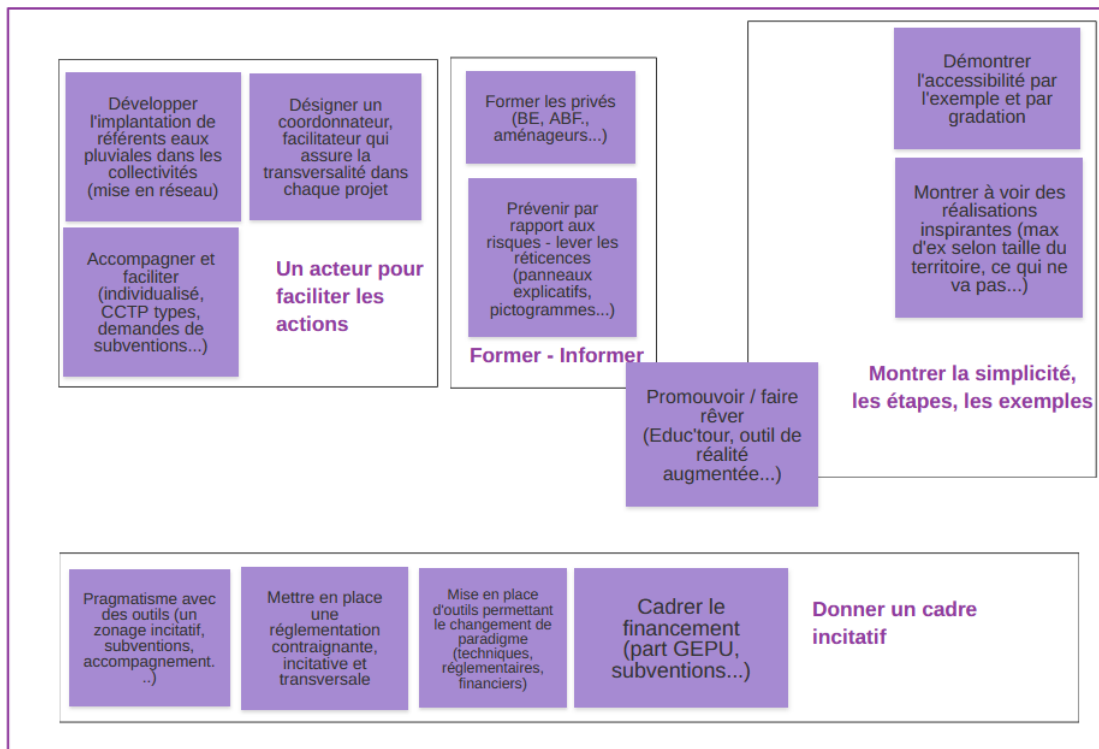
Développer l'implantation de référents eaux pluviales dans les collectivités (mise en réseau)

Désigner un coordonnateur, facilitateur qui assure la transversalité dans chaque projet

Accompagner et faciliter (individualisé, CCTP types, demandes de subventions...)

Un acteur pour faciliter les actions

Former les privés (BE, ABF., aménageurs...)

Prévenir par rapport aux risques - lever les réticences (panneaux explicatifs, pictogrammes...)

Former - Informer

Démontrer l'accessibilité par l'exemple et par gradation

Montrer à voir des réalisations inspirantes (max d'ex selon taille du territoire, ce qui ne va pas...)

Montrer la simplicité, les étapes, les exemples

Promouvoir / faire rêver (Educ'tour, outil de réalité augmentée...)

Pragmatisme avec des outils (un zonage incitatif, subventions, accompagnement...)

Mettre en place une réglementation contraignante, incitative et transversale

Mise en place d'outils permettant le changement de paradigme (techniques, réglementaires, financiers)

Cadrer le financement (part GEPU, subventions...)

Donner un cadre incitatif